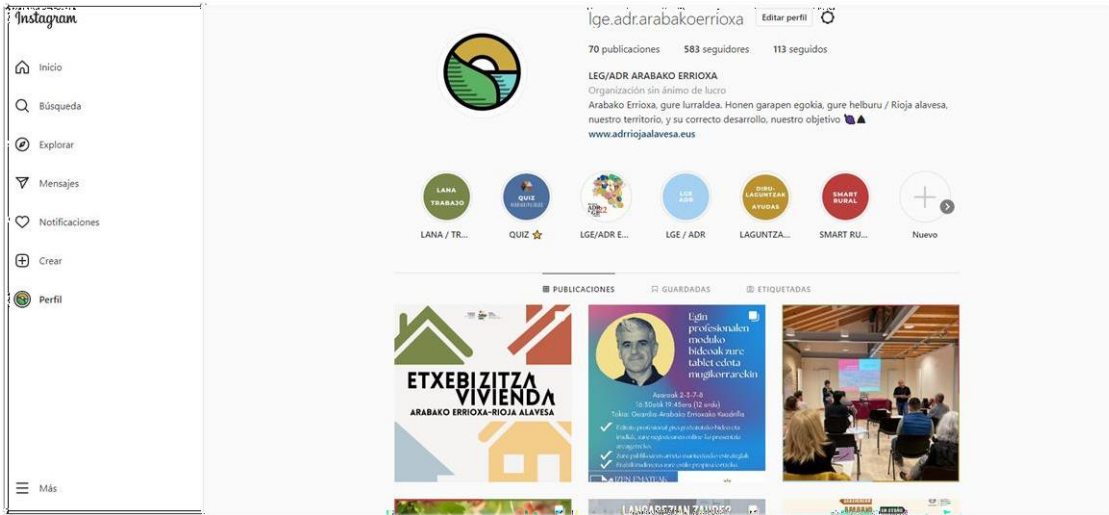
Instagram

Inicio

Búsqueda

Explorar

Mensajes

Notificaciones

Crear

Perfil

Más

lge.adr.arabakoerrioxa Editar perfil

70 publicaciones 583 seguidores 113 seguidos

LEG/ADR ARABAKO ERRIOXA

Organización sin ánimo de lucro

Arabako Errioxa, gure lurraldea. Honen garapen egokia, gure helburu / Rioja alavesa, nuestro territorio, y su correcto desarrollo, nuestro objetivo

www.adrriojaalavesa.eus

LANA TRABAJO

QUIZ

LGE ADR

DIRU-LAGUNTZAK AYUDAS

SMART RURAL

LANA / TR...

QUIZ

LGE/ADR E...

LGE / ADR

LAGUNTZA...

SMART RU...

Nuevo

PUBLICACIONES

GUARDADAS

ETIQUETADAS

ETXEBIZITZA VIVIENDA

ARABAKO ERRIOXA-RIOJA ALAVESA

Egin profesionalen moduko bideoak zure tablet edota mugikorrarekin

Azaroak 2-3-7-8

16:30etik 19:45era (12 ordu)

Tokia: Oiardo Arabako Errioxako Kuadrilla

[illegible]

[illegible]

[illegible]